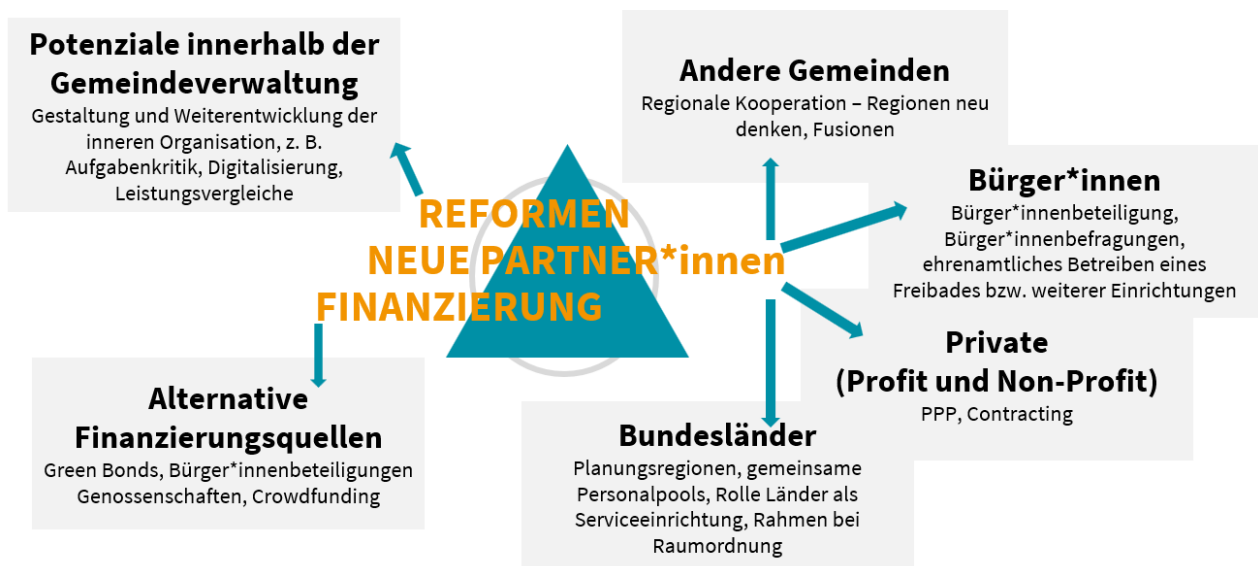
Potenziale innerhalb der Gemeindeverwaltung
Gestaltung und Weiterentwicklung der inneren Organisation, z. B. Aufgabenkritik, Digitalisierung, Leistungsvergleiche

Andere Gemeinden
Regionale Kooperation – Regionen neu denken, Fusionen

REFORMEN
NEUE PARTNER*innen
FINANZIERUNG

Bürger*innen
Bürger*innenbeteiligung, Bürger*innenbefragungen, ehrenamtliches Betreiben eines Freibades bzw. weiterer Einrichtungen

Private
(Profit und Non-Profit)
PPP, Contracting

Alternative Finanzierungsquellen
Green Bonds, Bürger*innenbeteiligungen Genossenschaften, Crowdfunding

Bundesländer
Planungsregionen, gemeinsame Personalpools, Rolle Länder als Serviceeinrichtung, Rahmen bei Raumordnung